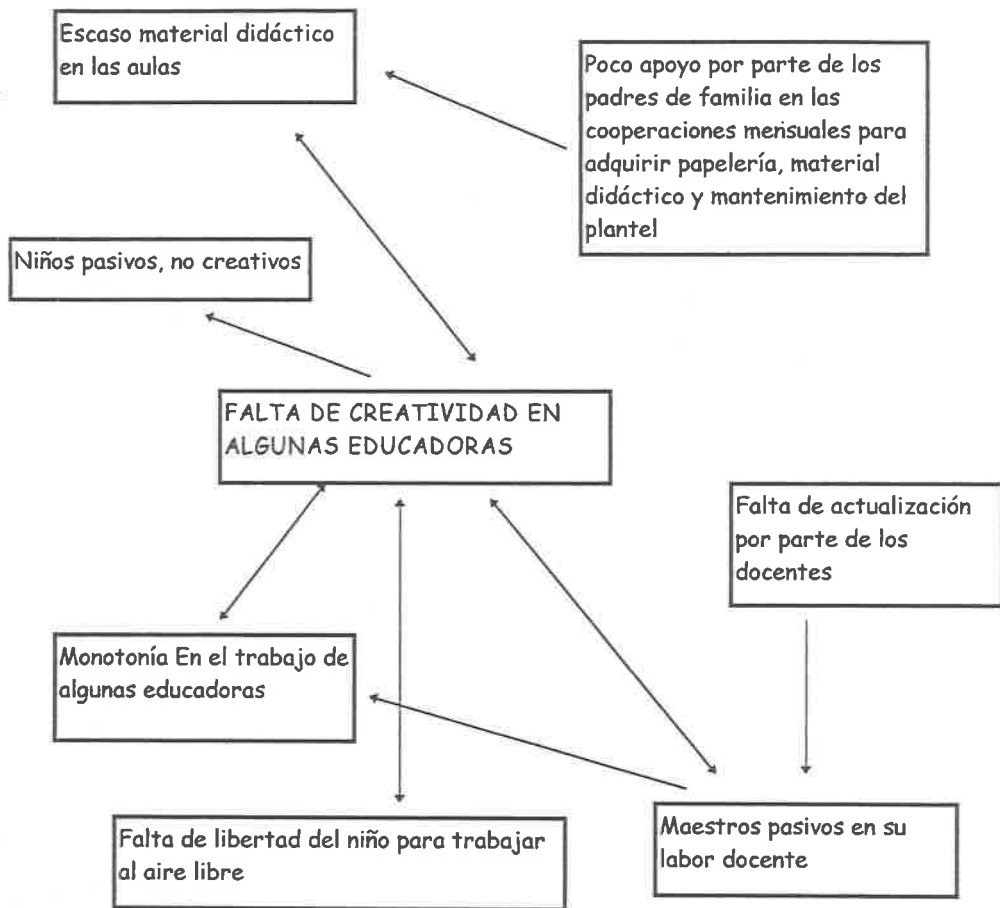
Escaso material didáctico en las aulas

Poco apoyo por parte de los padres de familia en las cooperaciones mensuales para adquirir papelería, material didáctico y mantenimiento del plantel

Niños pasivos, no creativos

FALTA DE CREATIVIDAD EN ALGUNAS EDUCADORAS

Falta de actualización por parte de los docentes

Monotonía En el trabajo de algunas educadoras

Falta de libertad del niño para trabajar al aire libre

Maestros pasivos en su labor docente